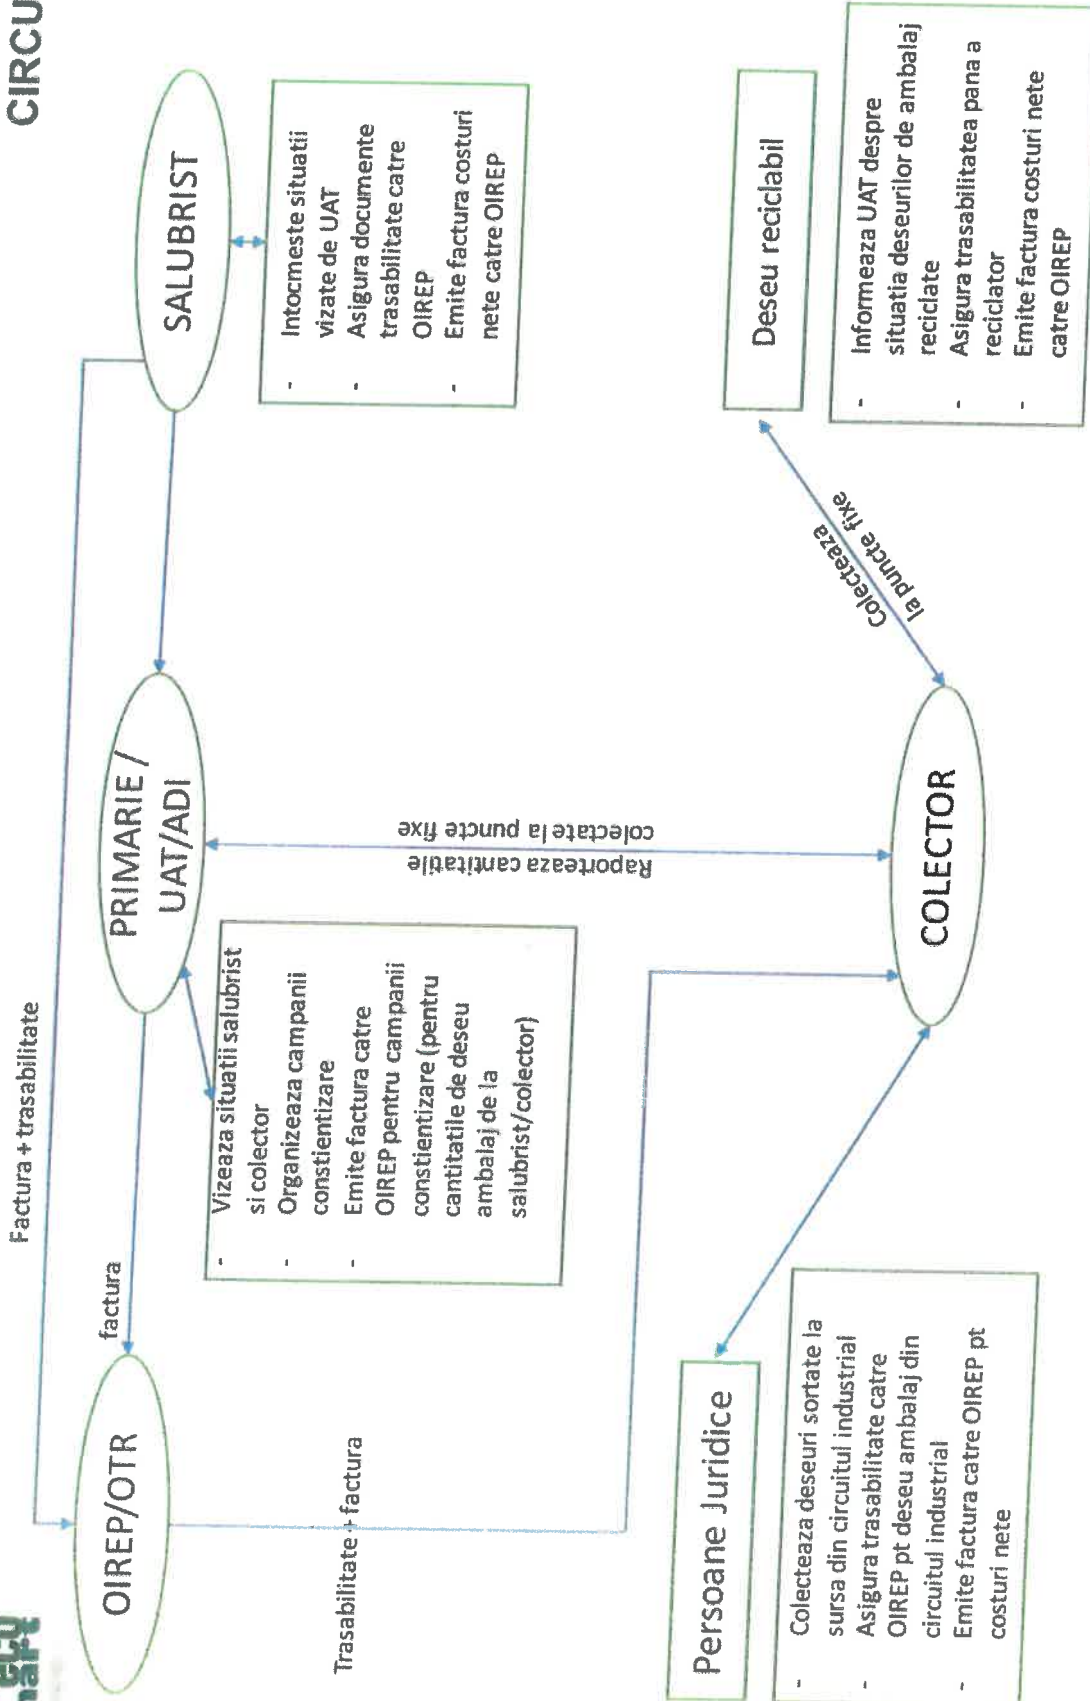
CIRCU

SALUBRIST

- Intocmeste situatii vizate de UAT
- Asigura documente trasabilitate catre OIREP
- Emite factura costuri nete catre OIREP

Deseu reciclabil

- Informeaza UAT despre situatia deseurilor de ambalaj reciclate
- Asigura trasabilitatea pana a reciclator
- Emite factura costuri nete catre OIREP

Colecteaza la puncte fixe

Factura + trasabilitate

PRIMARIE / UAT/ADI

Raporteaza cantitatile colectate la puncte fixe

COLECTOR

factura

- Vizeaza situatii salubrist si colector
- Organizeaza campanii constientizare
- Emite factura catre OIREP pentru campanii constientizare (pentru cantitatile de deseu ambalaj de la salubrist/colector)

OIREP/OTR

Trasabilitate + factura

Persoane Juridice

- Colecteaza deseuri sortate la sursa din circuitul industrial
- Asigura trasabilitate catre OIREP pt deseu ambalaj din circuitul industrial
- Emite factura catre OIREP pt costuri nete